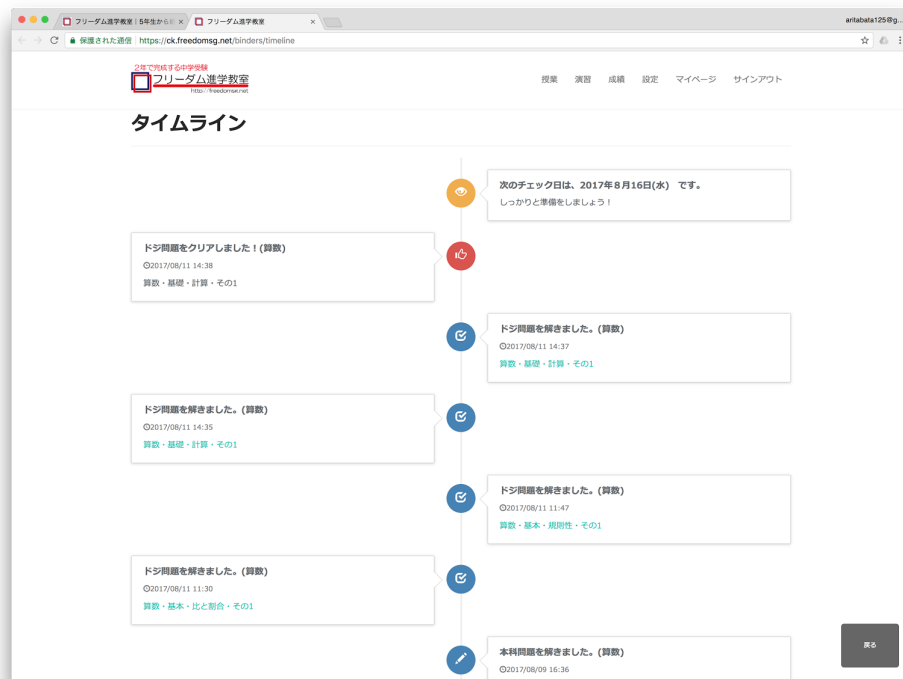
フリーダム進学教室 | 5年生から8: ×
フリーダム進学教室 ×
aritabata125@g...
保護された通信 | https://ck.freedomsg.net/binders/timeline

2年で完成する中学受験
フリーダム進学教室
http://freedomsk.net

授業 演習 成績 設定 マイページ サインアウト

タイムライン

次のチェック日は、2017年8月16日(水) です。
しっかりと準備をしましょう！

ドジ問題をクリアしました！(算数)
2017/08/11 14:38
算数・基礎・計算・その1

ドジ問題を解きました。(算数)
2017/08/11 14:37
算数・基礎・計算・その1

ドジ問題を解きました。(算数)
2017/08/11 14:35
算数・基礎・計算・その1

ドジ問題を解きました。(算数)
2017/08/11 11:47
算数・基本・規則性・その1

ドジ問題を解きました。(算数)
2017/08/11 11:30
算数・基本・比と割合・その1

本科問題を解きました。(算数)
2017/08/09 16:36

戻る